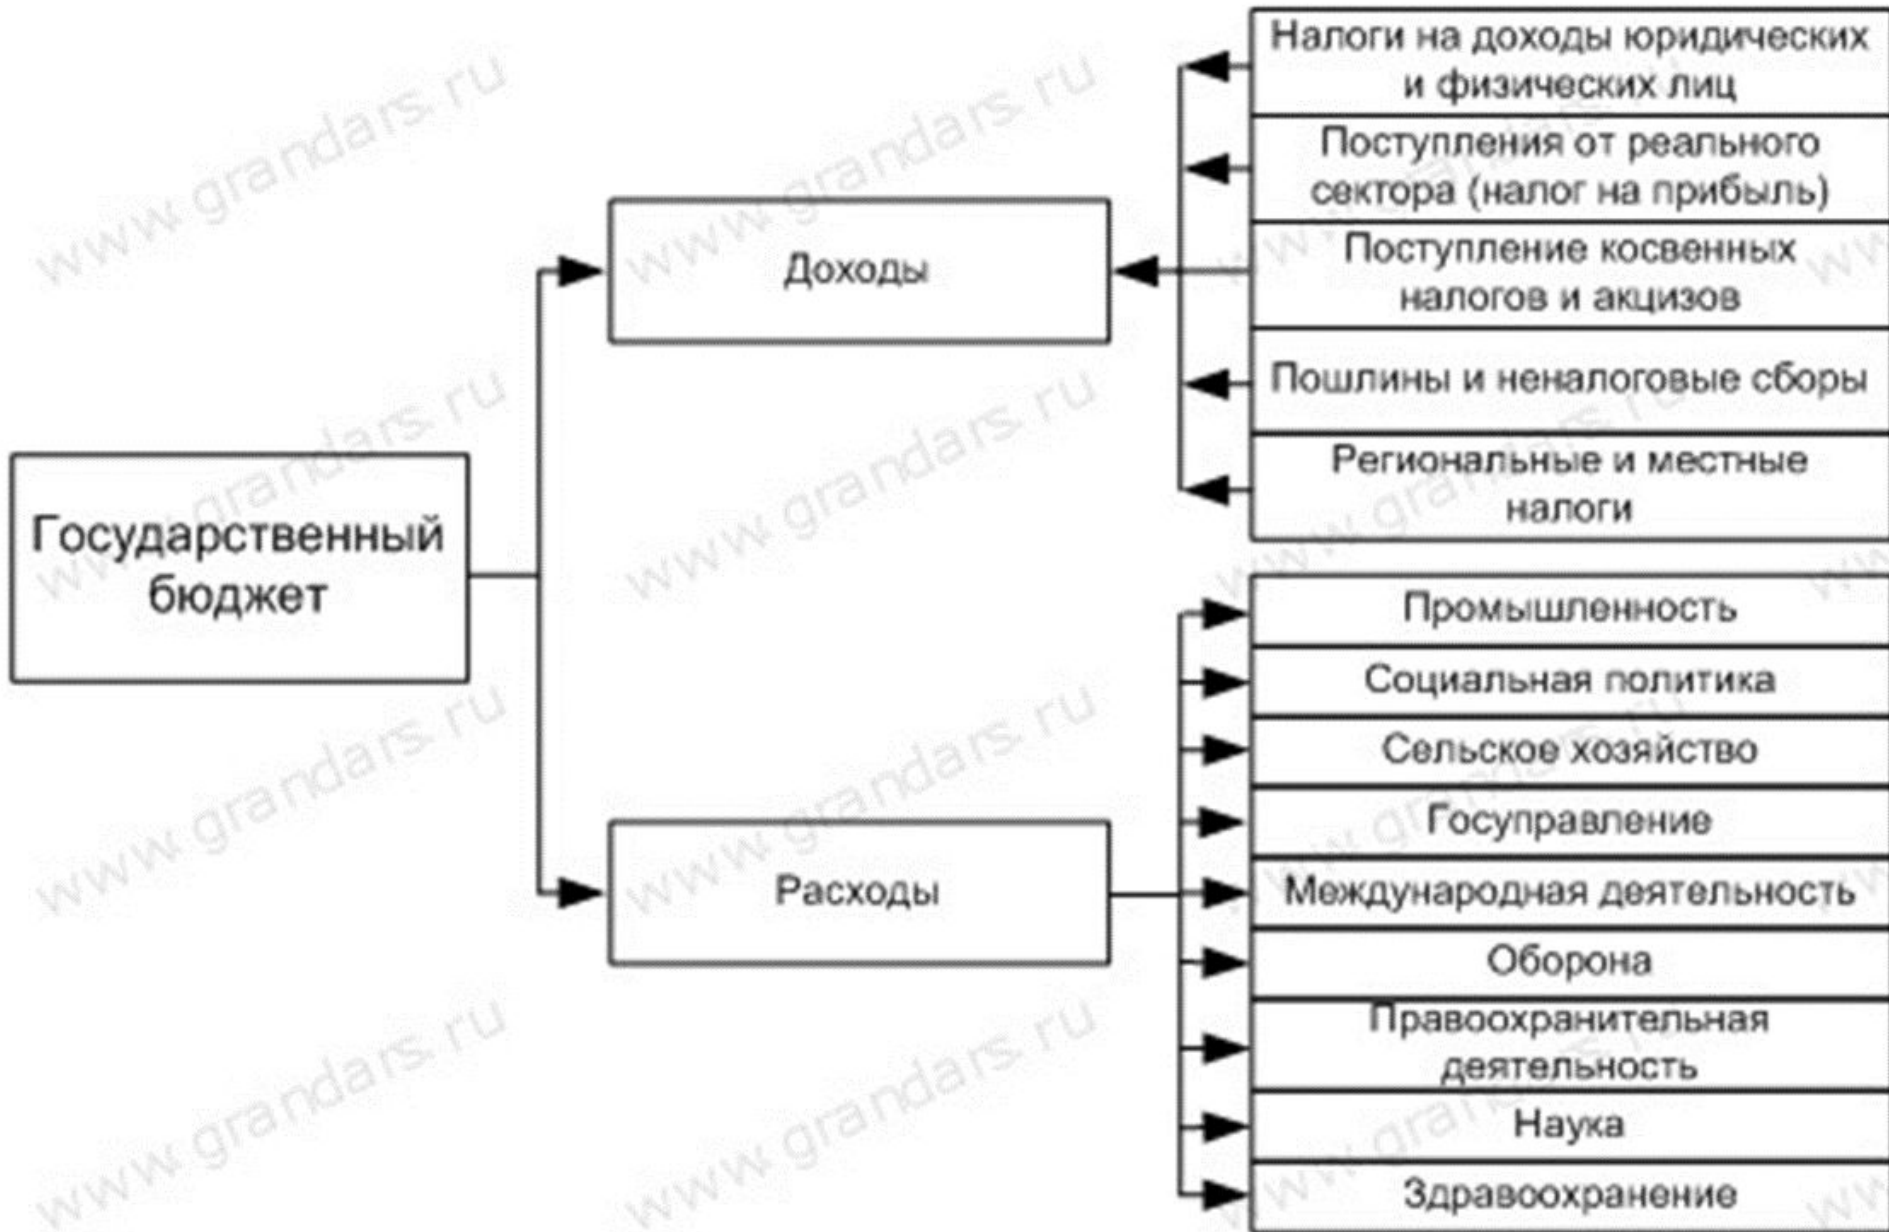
Государственный бюджет

Доходы

Налоги на доходы юридических и физических лиц

Поступления от реального сектора (налог на прибыль)

Поступление косвенных налогов и акцизов

Пошлины и неналоговые сборы

Региональные и местные налоги

Расходы

Промышленность

Социальная политика

Сельское хозяйство

Госуправление

Международная деятельность

Оборона

Правоохранительная деятельность

Наука

Здравоохранение

www.grandars.ru